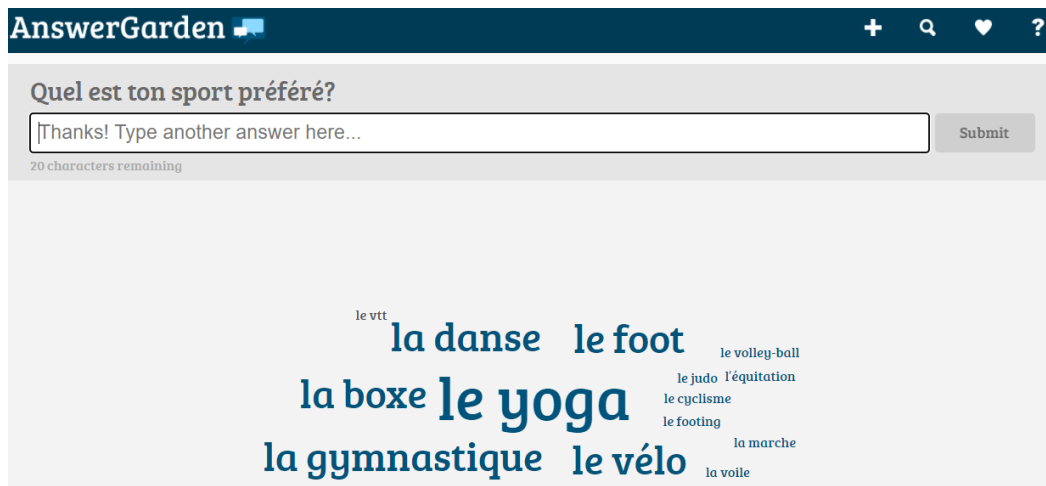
AnswerGarden

Quel est ton sport préféré?

Thanks! Type another answer here...

Submit

20 characters remaining

le vtt
la danse
le foot
le volley-ball
la boxe
le yoga
le judo
l'équitation
le cyclisme
le footing
la marche
la gymnastique
le vélo
la voile